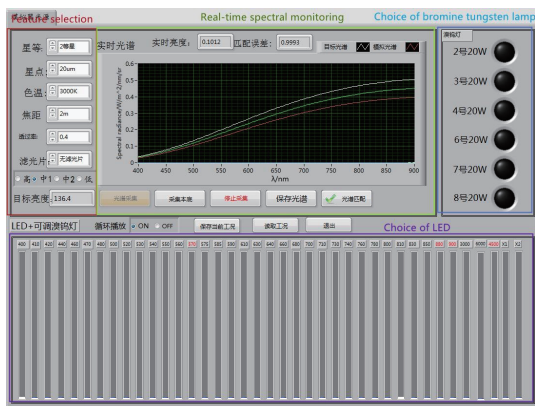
Feature selection

Real-time spectral monitoring

Choice of bromine tungsten lamp

星等 2等星
星点 20um
色温 3000K
焦距 2m
通过率 0.4
滤光片 无滤光片
高 中1 中2 低
目标亮度 136.4

实时光谱
实时亮度: 0.1012
匹配误差: 0.9993
目标光谱
模拟光谱

Spectral radiance/W/m^-2/sr/u
λ/nm
400 450 500 550 600 650 700 750 800 850 900

光谱采集
采集本底
停止采集
保存光谱
光谱匹配

溴钨灯
2号20W
3号20W
4号20W
6号20W
7号20W
8号20W

LED+可调溴钨灯
循环播放
ON
OFF
保存当前工况
读取工况
退出

Choice of LED

400 410 420 440 460 470 480 500 520 530 540 550 560 570 575 585 590 600 610 620 640 660 680 700 710 730 740 760 780 800 810 830 850 880 900 3000 4000 6500 X1 X2